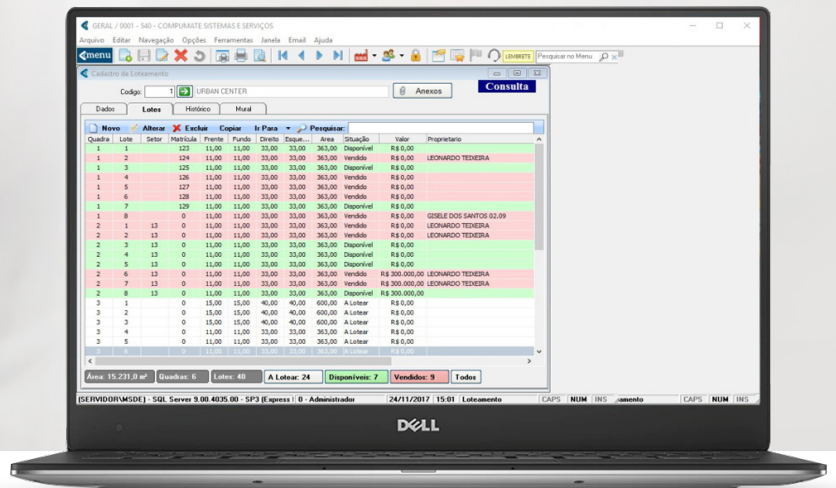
GERAL / 0001 - 540 - COMPUMATE SISTEMAS E SERVIÇOS

Arquivo Editar Navegação Opções Ferramentas Janela Email Ajuda

menu

LEMBRETE Pesquisar no Menu

Cadastro de Loteamento

Codigo: 1 URBAN CENTER Anexos Consulta

Dados Lotes Histórico Mural

Novo Alterar Excluir Copiar Ir Para Pesquisar:

| Quadra | Lote | Setor | Matricula | Frente | Fundo | Direito | Esque... | Area | Situação | Valor | Proprietario |
|---|---|---|---|---|---|---|---|---|---|---|---|
| 1 | 1 | | 123 | 11,00 | 11,00 | 33,00 | 33,00 | 363,00 | Disponível | R$ 0,00 | |
| 1 | 2 | | 124 | 11,00 | 11,00 | 33,00 | 33,00 | 363,00 | Vendido | R$ 0,00 | LEONARDO TEIXEIRA |
| 1 | 3 | | 125 | 11,00 | 11,00 | 33,00 | 33,00 | 363,00 | Disponível | R$ 0,00 | |
| 1 | 4 | | 126 | 11,00 | 11,00 | 33,00 | 33,00 | 363,00 | Vendido | R$ 0,00 | |
| 1 | 5 | | 127 | 11,00 | 11,00 | 33,00 | 33,00 | 363,00 | Vendido | R$ 0,00 | |
| 1 | 6 | | 128 | 11,00 | 11,00 | 33,00 | 33,00 | 363,00 | Vendido | R$ 0,00 | |
| 1 | 7 | | 129 | 11,00 | 11,00 | 33,00 | 33,00 | 363,00 | Disponível | R$ 0,00 | |
| 1 | 8 | | 0 | 11,00 | 11,00 | 33,00 | 33,00 | 363,00 | Vendido | R$ 0,00 | GISELE DOS SANTOS 02.09 |
| 2 | 1 | 13 | 0 | 11,00 | 11,00 | 33,00 | 33,00 | 363,00 | Vendido | R$ 0,00 | LEONARDO TEIXEIRA |
| 2 | 2 | 13 | 0 | 11,00 | 11,00 | 33,00 | 33,00 | 363,00 | Vendido | R$ 0,00 | LEONARDO TEIXEIRA |
| 2 | 3 | 13 | 0 | 11,00 | 11,00 | 33,00 | 33,00 | 363,00 | Disponível | R$ 0,00 | |
| 2 | 4 | 13 | 0 | 11,00 | 11,00 | 33,00 | 33,00 | 363,00 | Disponível | R$ 0,00 | |
| 2 | 5 | 13 | 0 | 11,00 | 11,00 | 33,00 | 33,00 | 363,00 | Disponível | R$ 0,00 | |
| 2 | 6 | 13 | 0 | 11,00 | 11,00 | 33,00 | 33,00 | 363,00 | Vendido | R$ 300.000,00 | LEONARDO TEIXEIRA |
| 2 | 7 | 13 | 0 | 11,00 | 11,00 | 33,00 | 33,00 | 363,00 | Vendido | R$ 300.000,00 | LEONARDO TEIXEIRA |
| 2 | 8 | 13 | 0 | 11,00 | 11,00 | 33,00 | 33,00 | 363,00 | Disponível | R$ 300.000,00 | |
| 3 | 1 | | 0 | 15,00 | 15,00 | 40,00 | 40,00 | 600,00 | A Lotear | R$ 0,00 | |
| 3 | 2 | | 0 | 15,00 | 15,00 | 40,00 | 40,00 | 600,00 | A Lotear | R$ 0,00 | |
| 3 | 3 | | 0 | 15,00 | 15,00 | 40,00 | 40,00 | 600,00 | A Lotear | R$ 0,00 | |
| 3 | 4 | | 0 | 11,00 | 11,00 | 33,00 | 33,00 | 363,00 | A Lotear | R$ 0,00 | |
| 3 | 5 | | 0 | 11,00 | 11,00 | 33,00 | 33,00 | 363,00 | A Lotear | R$ 0,00 | |
| 3 | 6 | | 0 | 11,00 | 11,00 | 33,00 | 33,00 | 363,00 | A Lotear | R$ 0,00 | |

Área: 15.231,0 m² Quadras: 6 Lotes: 40 A Lotear: 24 Disponíveis: 7 Vendidos: 9 Todos

[SERVIDOR\MSDE] - SQL Server 9.00.4035.00 - SP3 (Express | 0 - Administrador 24/11/2017 15:01 Loteamento CAPS NUM INS amento CAPS NUM INS

DELL